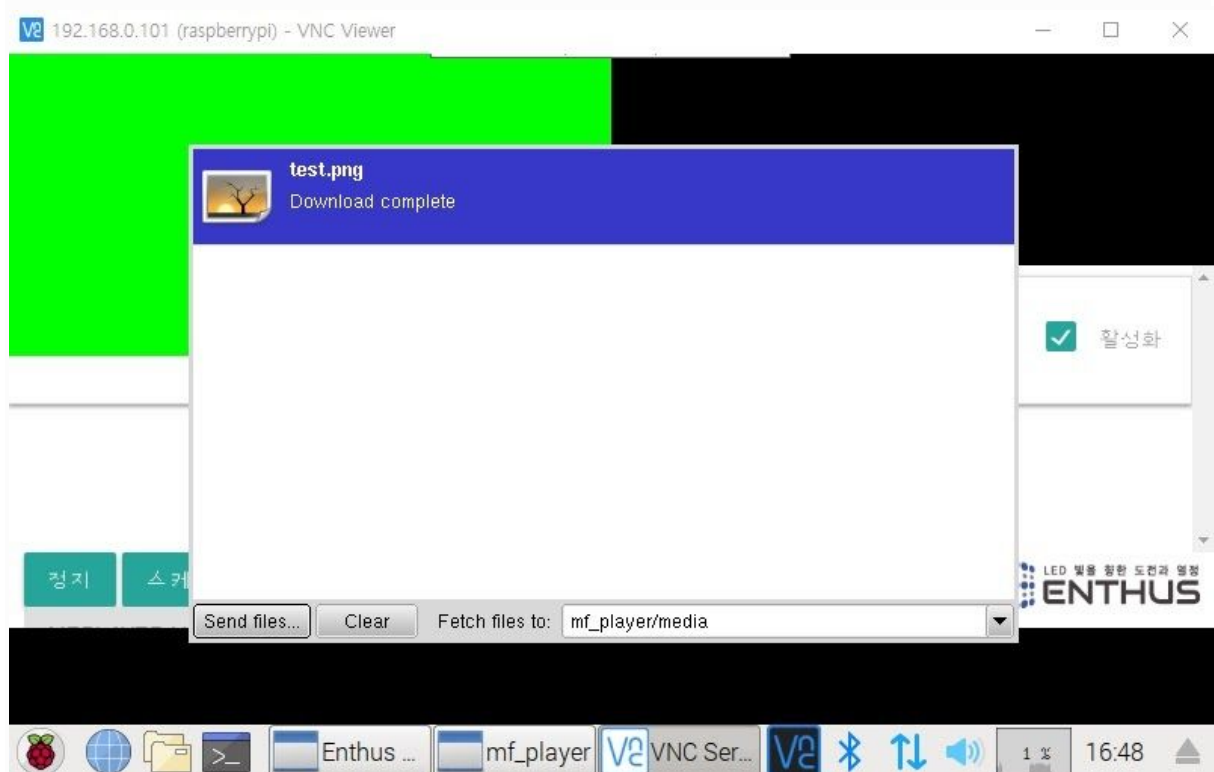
192.168.0.101 (raspberrypi) - VNC Viewer

test.png
Download complete

활성화

정지 스케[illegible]

LED 빛을 향한 도전과 열정
ENTHUS

Send files... Clear Fetch files to: mf_player/media

Enthus ... mf_player VNC Ser... 1 % 16:48